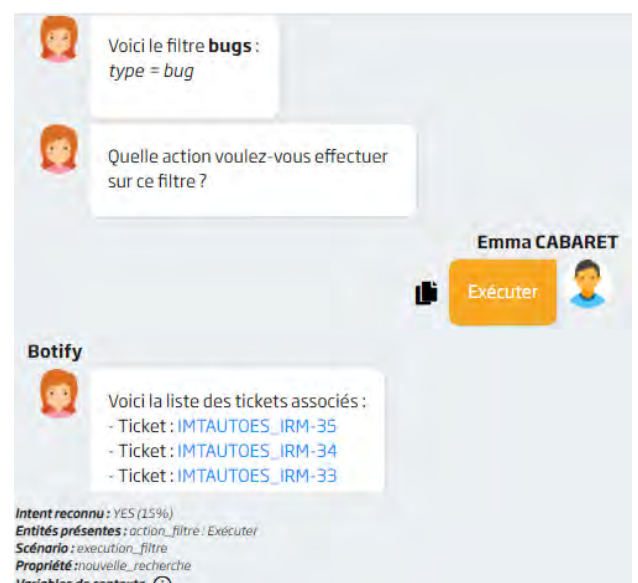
Voici le filtre **bugs** :
*type = bug*

Quelle action voulez-vous effectuer sur ce filtre ?

Emma CABARET

Exécuter

Botify

Voici la liste des tickets associés :
- Ticket : IMTAUTOES_IRM-35
- Ticket : IMTAUTOES_IRM-34
- Ticket : IMTAUTOES_IRM-33

Intent reconnu : YES (15%)
Entités présentes : action_filtre : Exécuter
Scénario : execution_filtre
Propriété : nouvelle_recherche
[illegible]